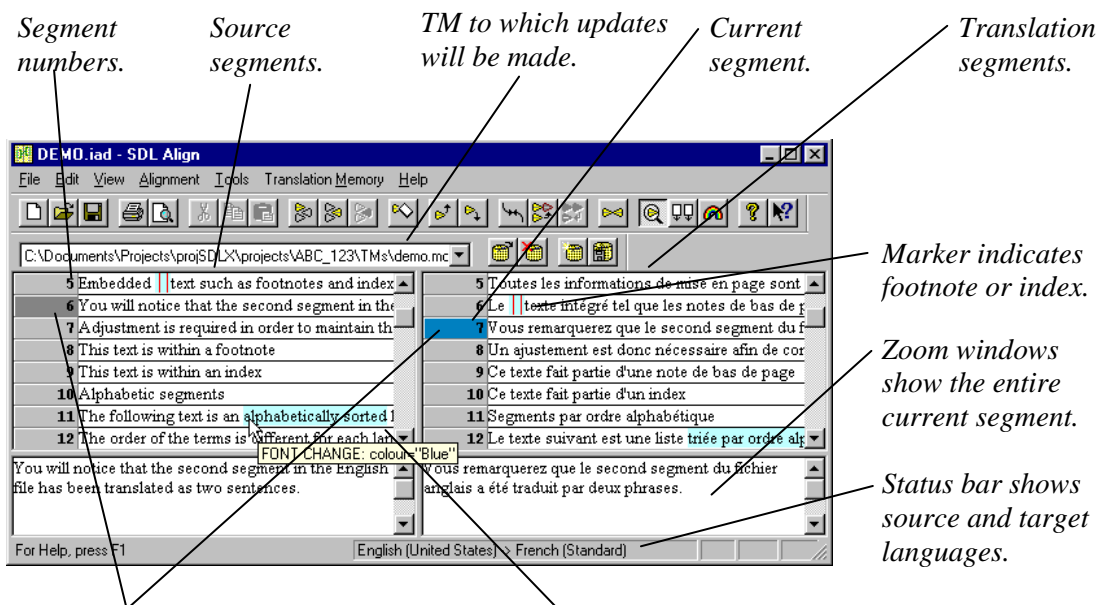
Segment numbers.

Source segments.

TM to which updates will be made.

Current segment.

Translation segments.

DEMO.iad - SDL Align

File Edit View Alignment Tools Translation Memory Help

C:\Documents\Projects\projSDLX\projects\ABC_123\TMs\demo.mc

Marker indicates footnote or index.

Zoom windows show the entire current segment.

Status bar shows source and target languages.

| | |
|---|---|
| 5 | Embedded text such as footnotes and index |
| 6 | You will notice that the second segment in the |
| 7 | Adjustment is required in order to maintain th |
| 8 | This text is within a footnote |
| 9 | This text is within an index |
| 10 | Alphabetic segments |
| 11 | The following text is an alphabetically sorted l |
| 12 | The order of the terms is different for each lan |

| | |
|---|---|
| 5 | Toutes les informations de mise en page sont |
| 6 | Le texte intégré tel que les notes de bas de p |
| 7 | Vous remarquerez que le second segment du f |
| 8 | Un ajustement est donc nécessaire afin de cor |
| 9 | Ce texte fait partie d'une note de bas de page |
| 10 | Ce texte fait partie d'un index |
| 11 | Segments par ordre alphabétique |
| 12 | Le texte suivant est une liste triée par ordre alp |

FONT CHANGE: colour="Blue"

You will notice that the second segment in the English file has been translated as two sentences.

Vous remarquerez que le second segment du fichier anglais a été traduit par deux phrases.

For Help, press F1

English (United States) -> French (Standard)